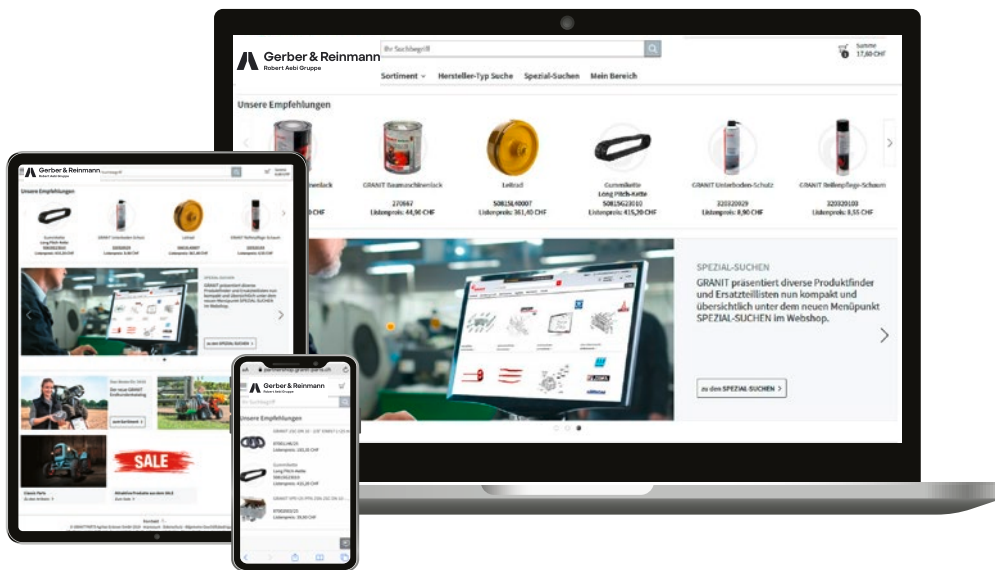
Gerber & Reinmann
Robert Aebi Gruppe

Ihr Suchbegriff

Summe
17,80 CHF

Sortiment
Hersteller-Typ Suche
Spezial-Suchen
Mein Bereich

Unsere Empfehlungen

GRANIT Baumaschinenlack
270667
Listenpreis: 44,90 CHF

Leitrad
508158140007
Listenpreis: 361,40 CHF

Gummikette
Long Pitch-Kette
50815623010
Listenpreis: 415,30 CHF

GRANIT Unterboden-Schutz
320320029
Listenpreis: 8,90 CHF

GRANIT Reifenpflege-Schaum
320320103
Listenpreis: 8,55 CHF

SPEZIAL-SUCHEN
GRANIT präsentiert diverse Produktfinder und Ersatzteillisten nun kompakt und übersichtlich unter dem neuen Menüpunkt SPEZIAL-SUCHEN im Webshop.

zu den SPEZIAL-SUCHEN

Gerber & Reinmann
Robert Aebi Gruppe

Unsere Empfehlungen

SALE

Gerber & Reinmann
Robert Aebi Gruppe

Ihr Suchbegriff

Unsere Empfehlungen

Gummikette
Long Pitch-Kette

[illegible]